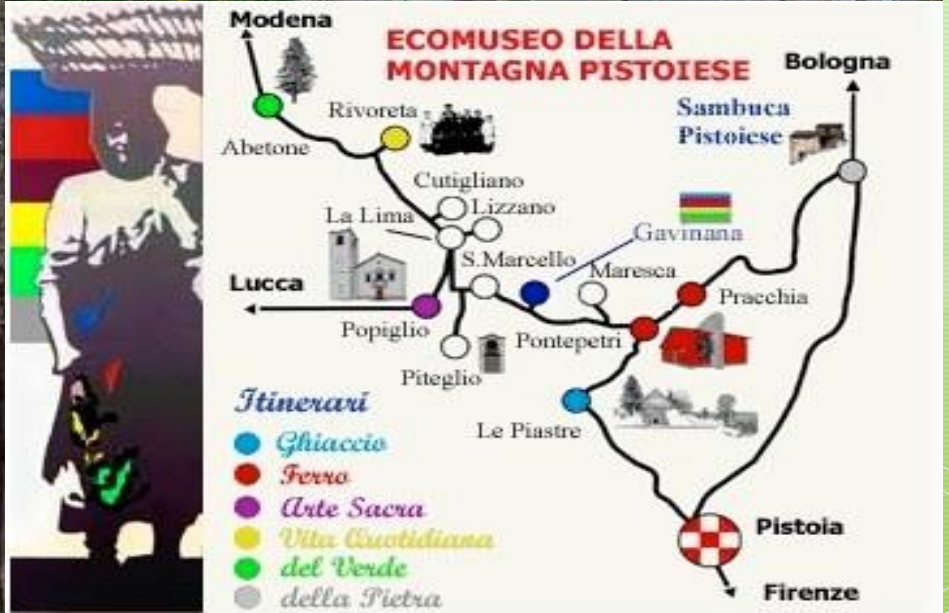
ECOMUSEO DELLA MONTAGNA PISTOIESE

Modena
Rivoreta
Abetone
Bologna
Sambuca Pistoiese
Cutigliano
Lizzano
La Lima
Gavinana
S.Marcello
Maresca
Lucca
Pracchia
Popiglio
Pontepetri
Piteglio
Le Piastre
Pistoia
Firenze

Itinerari
Ghiaccio
Ferro
Arte Sacra
Vita Quotidiana
del Verde
della Pietra